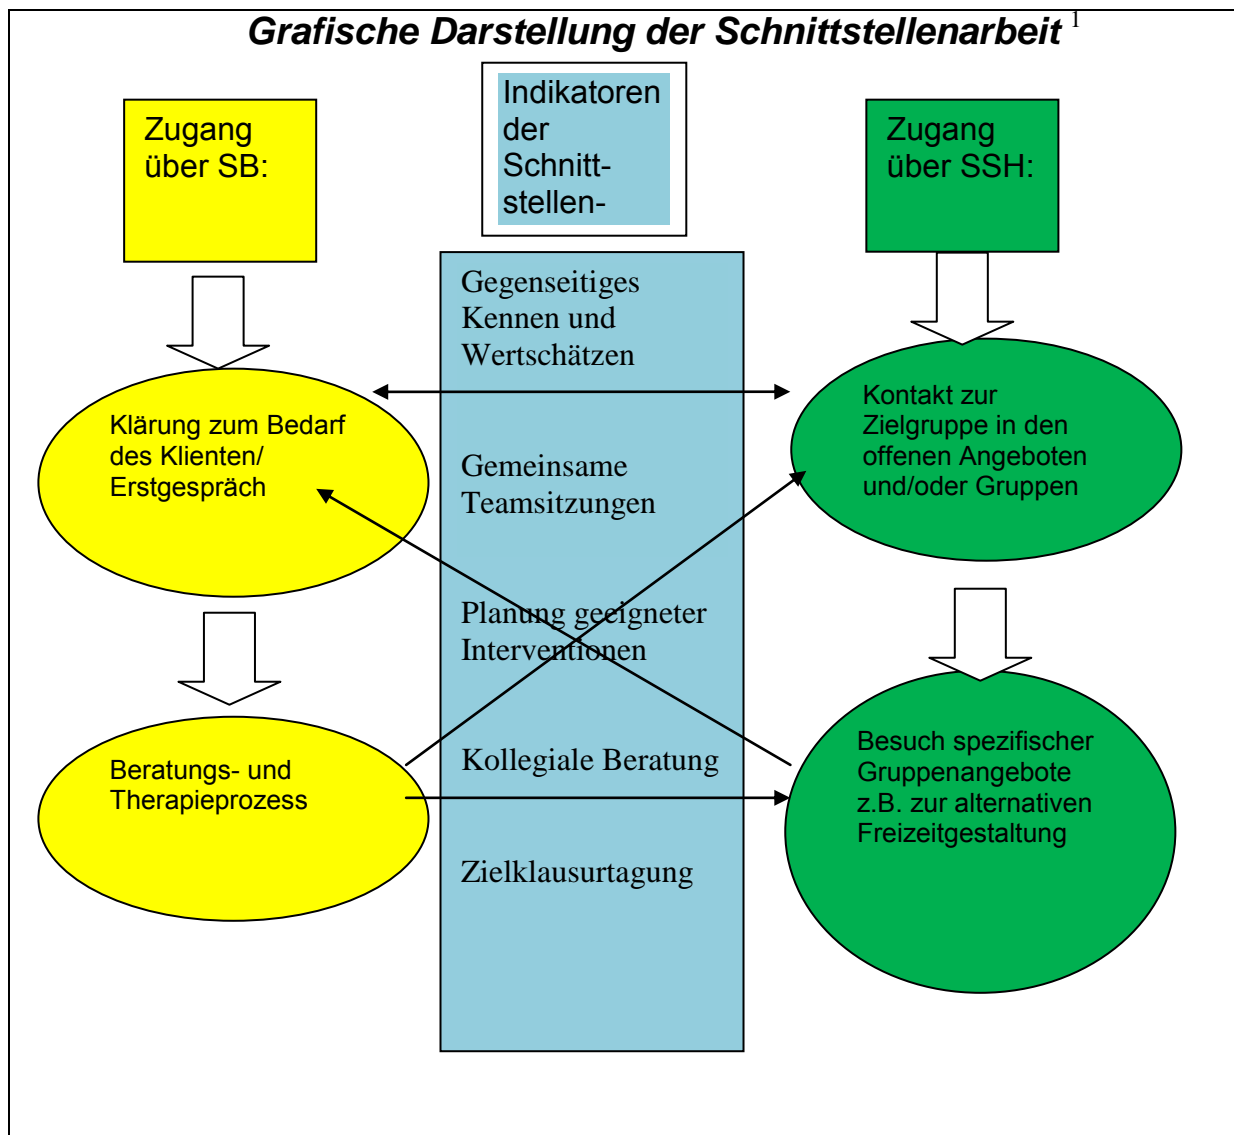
Grafische Darstellung der Schnittstellenarbeit $^1$

Zugang über SB:

Indikatoren der Schnittstellen-

Zugang über SSH:

Gegenseitiges Kennen und Wertschätzen

Klärung zum Bedarf des Klienten/ Erstgespräch

Kontakt zur Zielgruppe in den offenen Angeboten und/oder Gruppen

Gemeinsame Teamsitzungen

Planung geeigneter Interventionen

Kollegiale Beratung

Beratungs- und Therapieprozess

Besuch spezifischer Gruppenangebote z.B. zur alternativen Freizeitgestaltung

Zielklausurtagung